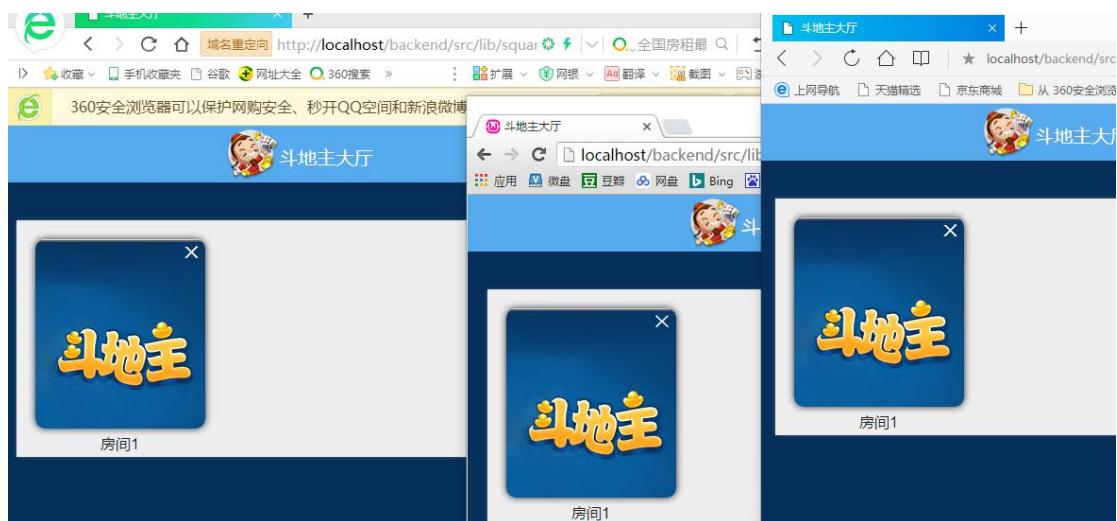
斗地主大厅
域名重定向 http://localhost/backend/src/lib/squa
全国房租最
收藏 手机收藏夹 谷歌 网址大全 360搜索 »
扩展 网银 翻译 截图
360安全浏览器可以保护网购安全、秒开QQ空间和新浪微博
斗地主大厅
×
斗地主
房间1

斗地主大厅
localhost/backend/src/lib
应用 微盘 豆瓣 网盘 Bing
斗
×
斗地主
房间1

斗地主大厅
localhost/backend/src/lib
上网导航 天猫精选 京东商城 从 360安全浏览
斗地主大厅
×
斗地主
房间1